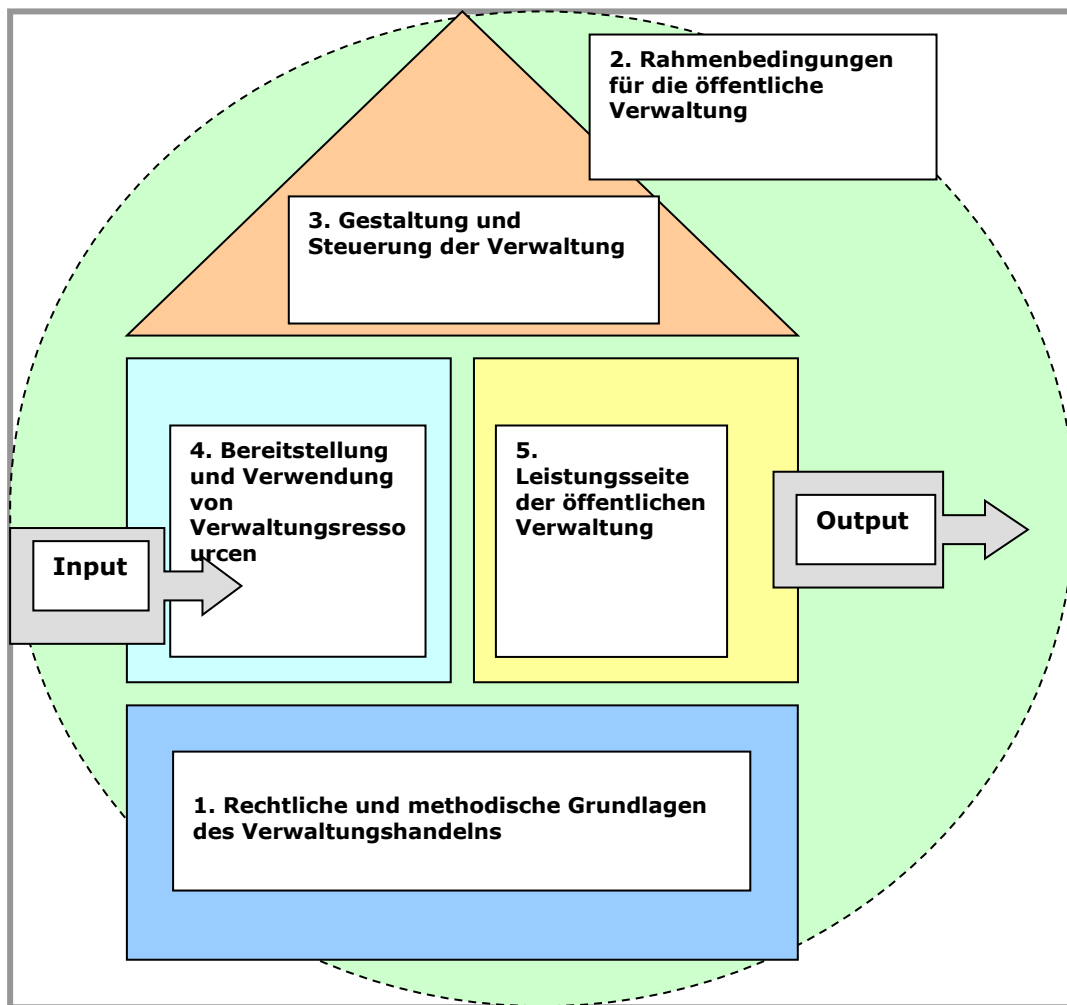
2. Rahmenbedingungen für die öffentliche Verwaltung

3. Gestaltung und Steuerung der Verwaltung

4. Bereitstellung und Verwendung von Verwaltungsressourcen

5. Leistungsseite der öffentlichen Verwaltung

Input

Output

1. Rechtliche und methodische Grundlagen des Verwaltungshandelns